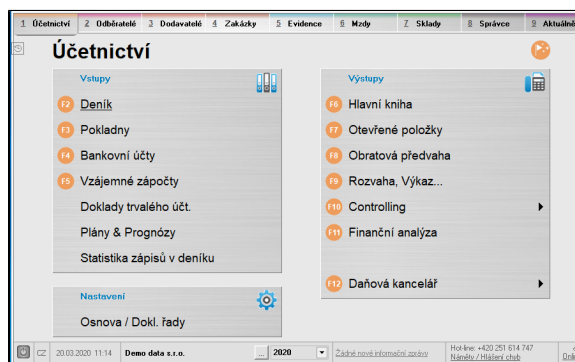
1 Účetnictví 2 Odběratelé 3 Dodavatelé 4 Zakázky 5 Evidence 6 Mzdy 7 Sklady 8 Správce 9 Aktuálně

Účetnictví

Vstupy

F2 Deník
F3 Pokladny
F4 Bankovní účty
F5 Vzájemné zápočty
Doklady trvalého úč.
Plány & Prognózy
Statistika zápisů v deníku

Výstupy

F6 Hlavní kniha
F7 Otevřené položky
F8 Obratová předvaha
F9 Rozvaha, Výkaz...
F10 Controlling
F11 Finanční analýza

F12 Daňová kancelář

Nastavení

Osnova / Dokl. řady

CZ 20.03.2020 11:14 Demo data s.r.o. ... 2020 Žádné nové informační zprávy Hot-line: +420 251 614 747 Náměty / Hlášení chyb Onl